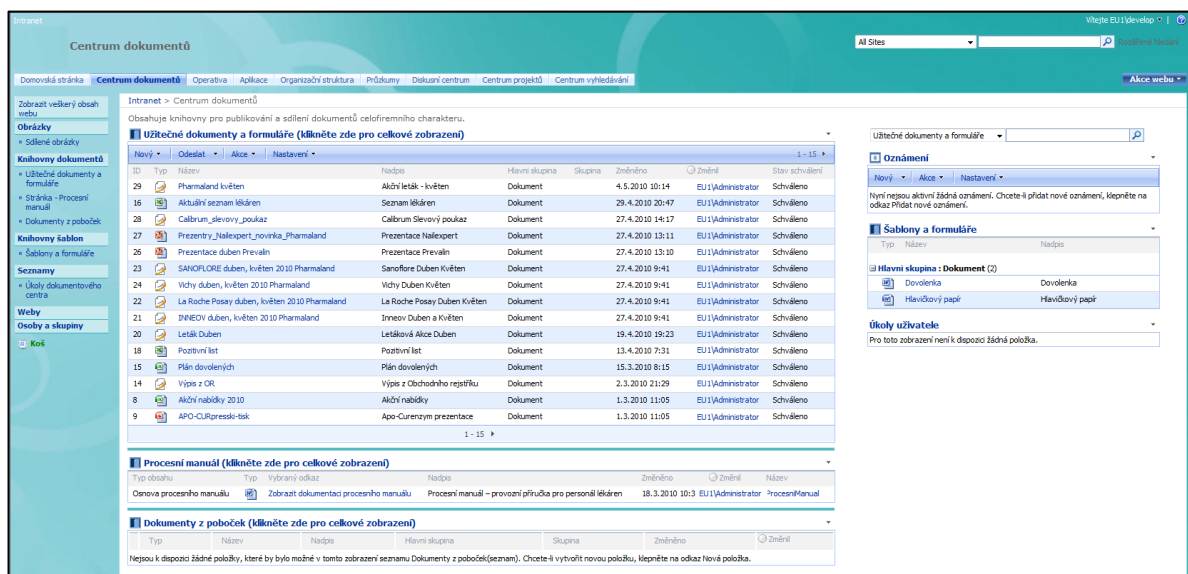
Intranet

Vítejte EU1\develop | ?

Centrum dokumentů

All Sites

Rozšířené hledání

Domovská stránka | Centrum dokumentů | Operativa | Aplikace | Organizační struktura | Průzkumy | Diskusní centrum | Centrum projektů | Centrum vyhledávání

Akce webu

Zobrazit veškerý obsah webu
Obrázky
Sdílené obrázky
Knihovny dokumentů
Užitečné dokumenty a formuláře
Stránka - Procesní manuál
Dokumenty z poboček
Knihovny šablon
Šablony a formuláře
Seznamy
Úkoly dokumentového centra
Weby
Osoby a skupiny
Koš

Intranet > Centrum dokumentů

Obsahuje knihovny pro publikování a sdílení dokumentů celofiremního charakteru.

Užitečné dokumenty a formuláře (klikněte zde pro celkové zobrazení)

Nový | Odeslat | Akce | Nastavení | 1 - 15

| ID | Typ | Název | Nadpis | Hlavní skupina | Skupina | Změněno | Změnil | Stav schválení |
|---|---|---|---|---|---|---|---|---|
| 29 | | Pharmaland květen | Akční leták - květen | Dokument | | 4.5.2010 10:14 | EU1\Administrator | Schváleno |
| 16 | | Aktuální seznam lékáren | Seznam lékáren | Dokument | | 29.4.2010 20:47 | EU1\Administrator | Schváleno |
| 28 | | Calibrum_slevovy_poukaz | Calibrum Slevový poukaz | Dokument | | 27.4.2010 14:17 | EU1\Administrator | Schváleno |
| 27 | | Prezentry_Nailexpert_novinka_Pharmaland | Prezentace Nailexpert | Dokument | | 27.4.2010 13:11 | EU1\Administrator | Schváleno |
| 26 | | Prezentace duben Prevalin | Prezentace Prevalin | Dokument | | 27.4.2010 13:10 | EU1\Administrator | Schváleno |
| 23 | | SANOFLORE duben, květen 2010 Pharmaland | Sanoflore Duben Květen | Dokument | | 27.4.2010 9:41 | EU1\Administrator | Schváleno |
| 24 | | Vichy duben, květen 2010 Pharmaland | Vichy Duben Květen | Dokument | | 27.4.2010 9:41 | EU1\Administrator | Schváleno |
| 22 | | La Roche Posay duben, květen 2010 Pharmaland | La Roche Posay Duben Květen | Dokument | | 27.4.2010 9:41 | EU1\Administrator | Schváleno |
| 21 | | INNEOV duben, květen 2010 Pharmaland | Inneov Duben a Květen | Dokument | | 27.4.2010 9:41 | EU1\Administrator | Schváleno |
| 20 | | Leták Duben | Letáková Akce Duben | Dokument | | 19.4.2010 19:23 | EU1\Administrator | Schváleno |
| 18 | | Pozitivní list | Pozitivní list | Dokument | | 13.4.2010 7:31 | EU1\Administrator | Schváleno |
| 15 | | Plán dovolených | Plán dovolených | Dokument | | 15.3.2010 8:15 | EU1\Administrator | Schváleno |
| 14 | | Výpis z OR | Výpis z Obchodního rejstříku | Dokument | | 2.3.2010 21:29 | EU1\Administrator | Schváleno |
| 8 | | Akční nabídky 2010 | Akční nabídky | Dokument | | 1.3.2010 11:05 | EU1\Administrator | Schváleno |
| 9 | | APO-CURpresski-tisk | Apo-Curenzym prezentace | Dokument | | 1.3.2010 11:05 | EU1\Administrator | Schváleno |

1 - 15

Procesní manuál (klikněte zde pro celkové zobrazení)

| Typ obsahu | Typ | Vybraný odkaz | Nadpis | Změněno | Změnil | Název |
|---|---|---|---|---|---|---|
| Osnova procesního manuálu | | Zobrazit dokumentaci procesního manuálu | Procesní manuál – provozní příručka pro personál lékáren | 18.3.2010 10:3 | EU1\Administrator | ProcesniManual |

Dokumenty z poboček (klikněte zde pro celkové zobrazení)

| Typ | Název | Nadpis | Hlavní skupina | Skupina | Změněno | Změnil |
|---|---|---|---|---|---|---|

Nejsou k dispozici žádné položky, které by bylo možné v tomto zobrazení seznamu Dokumenty z poboček(seznam). Chcete-li vytvořit novou položku, klepněte na odkaz Nová položka.

Užitečné dokumenty a formuláře

Oznámení

Nový | Akce | Nastavení

Nyní nejsou aktivní žádná oznámení. Chcete-li přidat nové oznámení, klepněte na odkaz Přidat nové oznámení.

Šablony a formuláře

| Typ | Název | Nadpis |
|---|---|---|
| Hlavní skupina : Dokument (2) | | |
| | Dovolenka | Dovolenka |
| | Hlavičkový papír | Hlavičkový papír |

Úkoly uživatele

Pro toto zobrazení není k dispozici žádná položka.